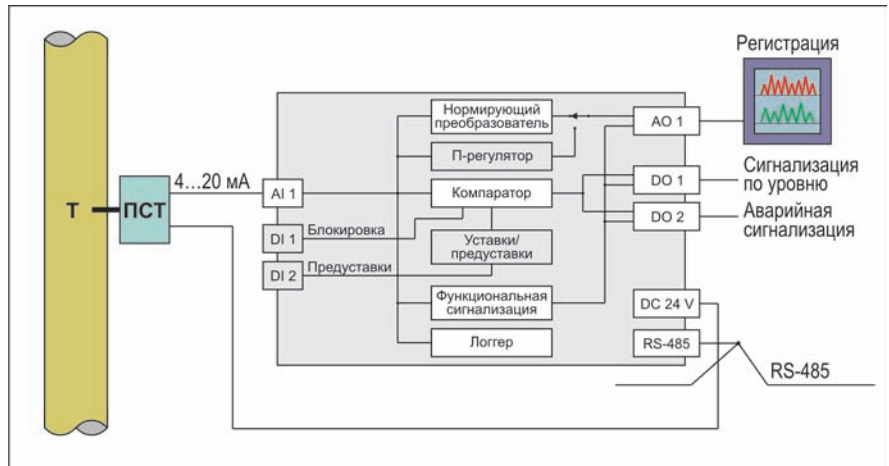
Регистрация

Т

ПСТ

4…20 мА

AI 1

DI 1

Блокировка

DI 2

Предуставки

Нормирующий преобразователь

П-регулятор

Компаратор

Уставки/ предуставки

Функциональная сигнализация

Логгер

AO 1

DO 1

DO 2

DC 24 V

RS-485

Сигнализация по уровню

Аварийная сигнализация

RS-485